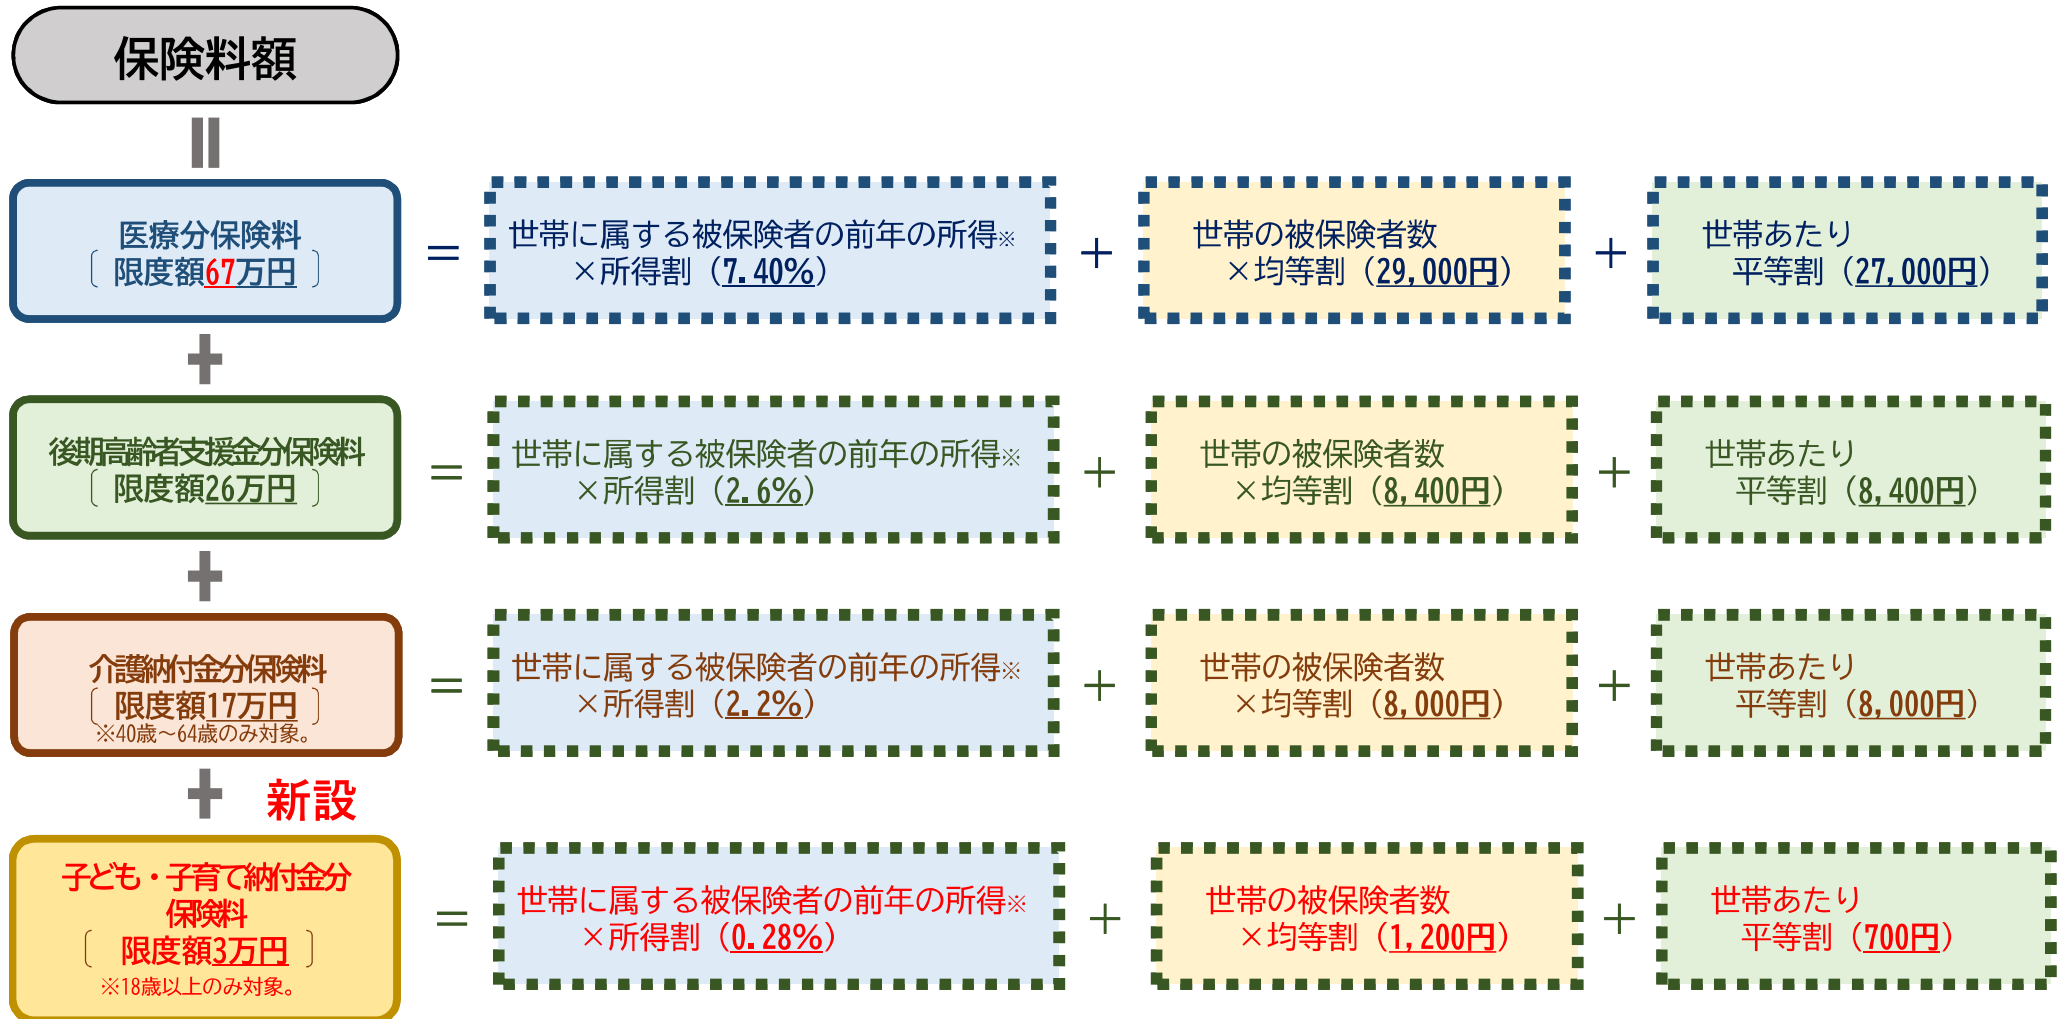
保険料額

＝

医療分保険料
〔 限度額67万円 〕

＝ 世帯に属する被保険者の前年の所得※ ×所得割（7.40%） ＋ 世帯の被保険者数 ×均等割（29,000円） ＋ 世帯あたり 平等割（27,000円）

＋

後期高齢者支援金分保険料
〔 限度額26万円 〕

＝ 世帯に属する被保険者の前年の所得※ ×所得割（2.6%） ＋ 世帯の被保険者数 ×均等割（8,400円） ＋ 世帯あたり 平等割（8,400円）

＋

介護納付金分保険料
〔 限度額17万円 〕
※40歳～64歳のみ対象。

＝ 世帯に属する被保険者の前年の所得※ ×所得割（2.2%） ＋ 世帯の被保険者数 ×均等割（8,000円） ＋ 世帯あたり 平等割（8,000円）

＋ 新設

子ども・子育て納付金分保険料
〔 限度額3万円 〕
※18歳以上のみ対象。

＝ 世帯に属する被保険者の前年の所得※ ×所得割（0.28%） ＋ 世帯の被保険者数 ×均等割（1,200円） ＋ 世帯あたり 平等割（700円）